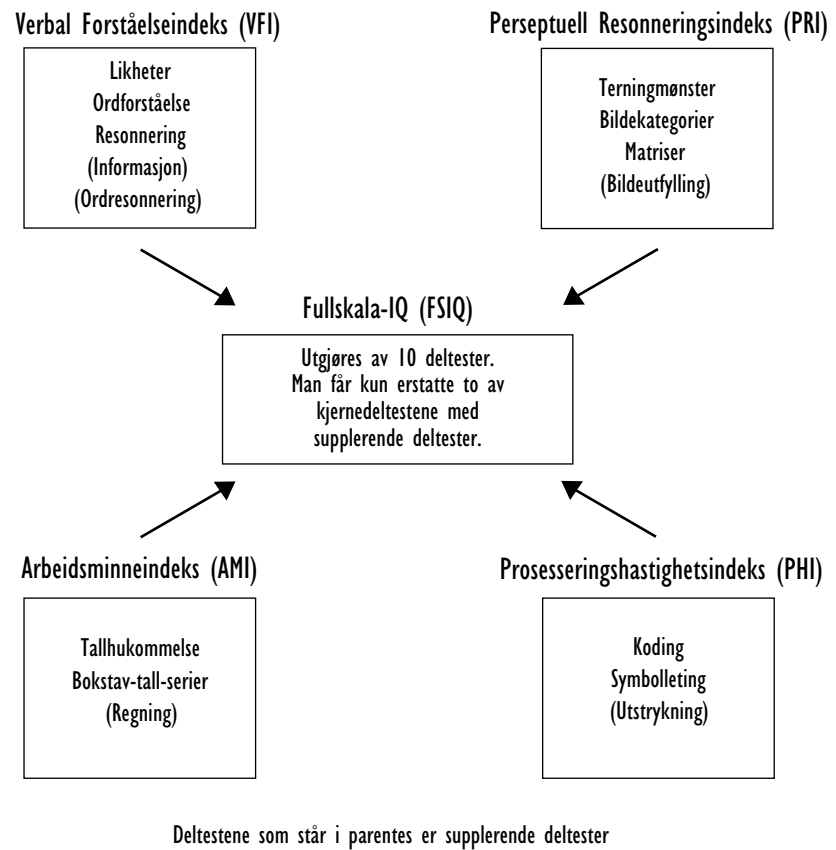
Verbal Forståelseindeks (VFI)

Likheter
Ordforståelse
Resonnering
(Informasjon)
(Ordresonnering)

Perseptuell Resonneringsindeks (PRI)

Terningmønster
Bildekategorier
Matriser
(Bildeutfylling)

Fullskala-IQ (FSIQ)

Utgjøres av 10 deltester.
Man får kun erstatte to av kjernedeltestene med supplerende deltester.

Arbeidsminneindeks (AMI)

Tallhukommelse
Bokstav-tall-serier
(Regning)

Prosesseringshastighetsindeks (PHI)

Koding
Symbolleting
(Utstrykning)

Deltestene som står i parentes er supplerende deltester